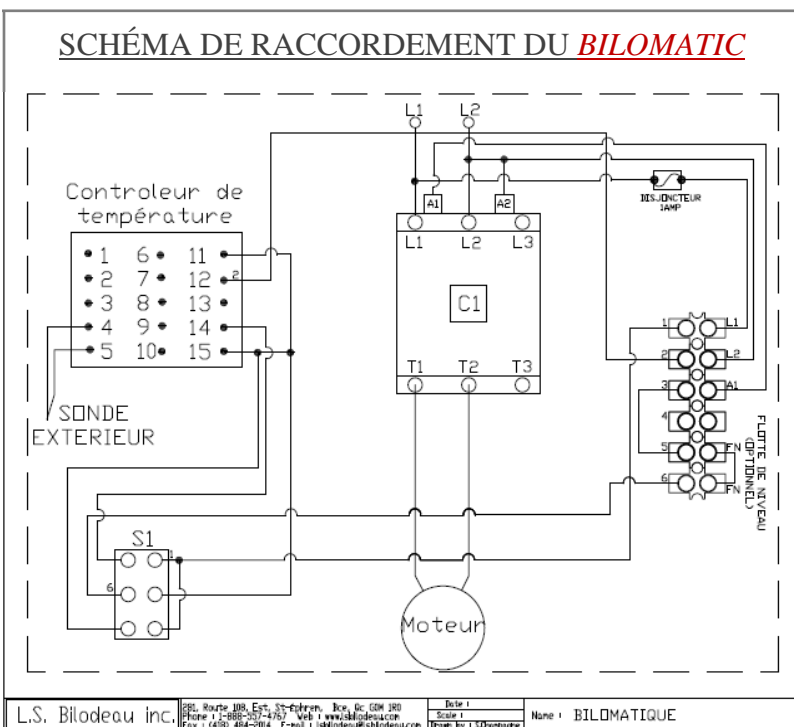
SCHÉMA DE RACCORDEMENT DU BILOMATIC

L1
L2

Controleur de température

1 6 11
2 7 12 2
3 8 13
4 9 14
5 10 15

SONDE EXTERIEUR

A1
A2
L1 L2 L3
C1
T1 T2 T3

DISJONCTEUR 1AMP

1 L1
2 L2
3 A1
4
5 FN
6 FN

FLOTTE DE NIVEAU (OPTIONNEL)

S1
1
6

Moteur

L.S. Bilodeau inc.
281, Route 108, Est, St-Ephrem, Bce, Qc G0M 1R0
Phone : 1-888-557-4767 Web : www.lsbilodeau.com
Fax : (418) 484-2004 E-mail : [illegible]
Date :
Scale :
Drawn by : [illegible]
Name : BILOMATIQUE